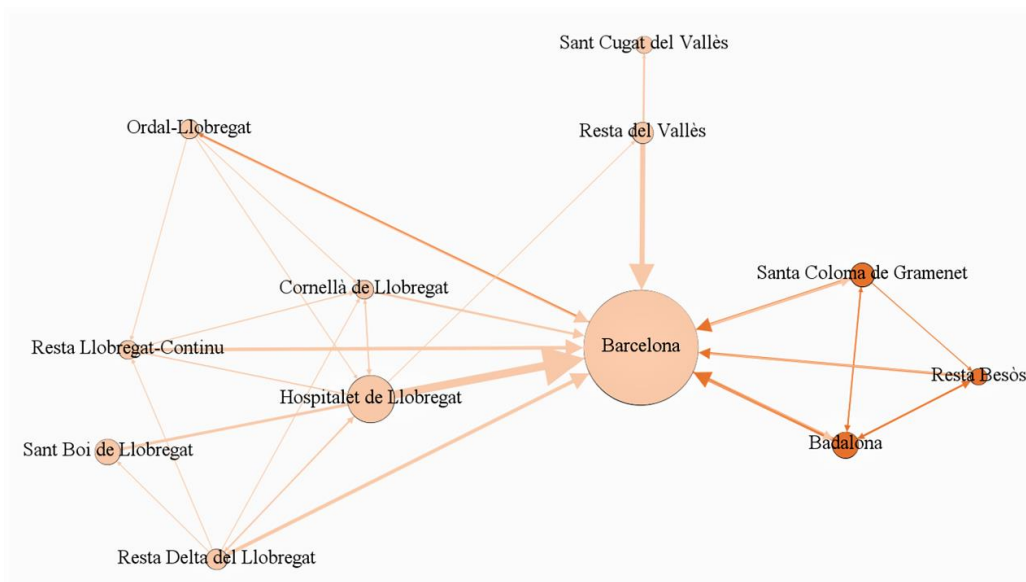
Sant Cugat del Vallès

Ordal-Llobregat

Resta del Vallès

Santa Coloma de Gramenet

Cornellà de Llobregat

Resta Llobregat-Continu

Barcelona

Resta Besòs

Hospitalet de Llobregat

Badalona

Sant Boi de Llobregat

Resta Delta del Llobregat